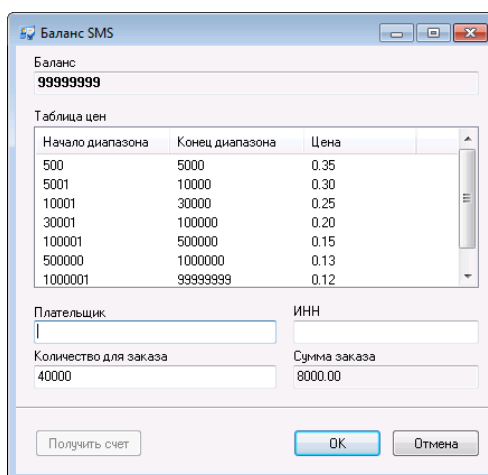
Баланс SMS

Баланс
99999999

Таблица цен

| Начало диапазона | Конец диапазона | Цена |
|---|---|---|
| 500 | 5000 | 0.35 |
| 5001 | 10000 | 0.30 |
| 10001 | 30000 | 0.25 |
| 30001 | 100000 | 0.20 |
| 100001 | 500000 | 0.15 |
| 500000 | 1000000 | 0.13 |
| 1000001 | 99999999 | 0.12 |

Плательщик

ИНН

Количество для заказа
40000

Сумма заказа
8000.00

Получить счет

OK

Отмена